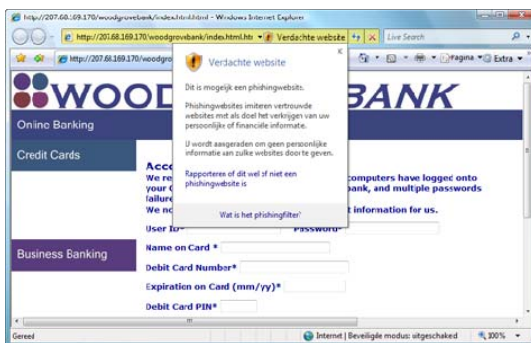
http://207.68.169.170/woodgrovebank/index.html.html - Windows Internet Explorer

http://207.68.169.170/woodgrovebank/index.html.htm

Verdachte website

Live Search

http://207.68.169.170/woodgro

Pagina

Extra

WOOD

BANK

Online Banking

Credit Cards

Business Banking

Acc

We re

your C

failure

We no

computers have logged onto

bank, and multiple passwords

t information for us.

User ID*

Password*

Name on Card *

Debit Card Number*

Expiration on Card (mm/yy)*

Debit Card PIN*

Verdachte website

Dit is mogelijk een phishingwebsite.

Phishingwebsites imiteren vertrouwde websites met als doel het verkrijgen van uw persoonlijke of financiële informatie.

U wordt aangeraden om geen persoonlijke informatie aan zulke websites door te geven.

Rapporteren of dit wel of niet een phishingwebsite is

Wat is het phishingfilter?

Gereed

Internet | Beveiligde modus: uitgeschakeld

100%